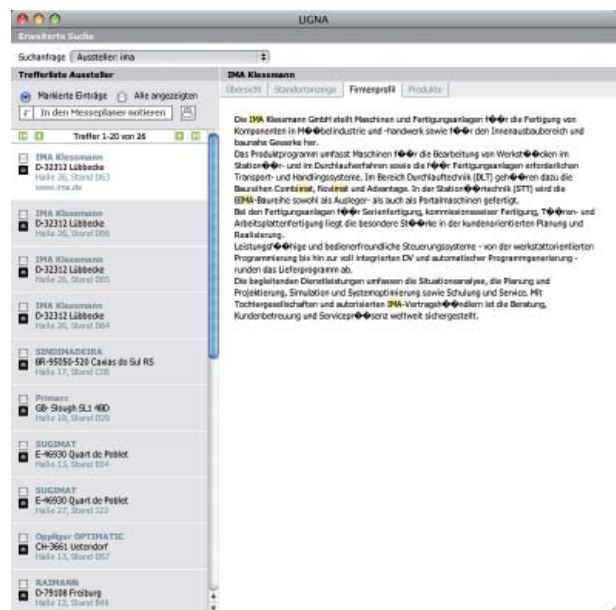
LIGNA

Erweiterte Suche

Suchanfrage: Aussteller: ima

Trefferliste Aussteller

Markierte Einträge  Alle angezeigten

In den Messeplaner notieren

Treffer 1-20 von 26

IMA Klessmann
D-32312 Lübbecke
Halle 26, Stand D63
www.ima.de

IMA Klessmann
D-32312 Lübbecke
Halle 26, Stand D66

IMA Klessmann
D-32312 Lübbecke
Halle 26, Stand D65

IMA Klessmann
D-32312 Lübbecke
Halle 26, Stand D64

SINDIMADEIRA
BR-95050-520 Caxias do Sul RS
Halle 17, Stand C06

Primarc
GB- Slough SL1 4BD
Halle 10, Stand D20

SUGIMAT
E-46930 Quart de Poblet
Halle 13, Stand E04

SUGIMAT
E-46930 Quart de Poblet
Halle 27, Stand J23

Oppliger OPTIMATIC
CH-3661 Uetendorf
Halle 13, Stand D57

RAIMANN
D-79108 Freiburg
Halle 12, Stand B49

IMA Klessmann

Übersicht | Standortanzeige | Firmenprofil | Produkte

Die IMA Klessmann GmbH stellt Maschinen und Fertigungsanlagen f��r die Fertigung von Komponenten in M��belindustrie und -handwerk sowie f��r den Innenausbaubereich und baunahe Gewerke her.
Das Produktprogramm umfasst Maschinen f��r die Bearbeitung von Werkst��cken im Station��r- und im Durchlaufverfahren sowie die f��r Fertigungsanlagen erforderlichen Transport- und Handlingssysteme. Im Bereich Durchlauftechnik (DLT) geh��ren dazu die Baureihen Combimat, Novimat und Advantage. In der Station��rtechnik (STT) wird die BIMA-Baureihe sowohl als Ausleger- als auch als Portalmaschinen gefertigt.
Bei den Fertigungsanlagen f��r Serienfertigung, kommissionsweiser Fertigung, T��ren- und Arbeitsplattenfertigung liegt die besondere St��rke in der kundenorientierten Planung und Realisierung.
Leistungsf��hige und bedienerfreundliche Steuerungssysteme - von der werkstattorientierten Programmierung bis hin zur voll integrierten DV und automatischer Programmgenerierung - runden das Lieferprogramm ab.
Die begleitenden Dienstleistungen umfassen die Situationsanalyse, die Planung und Projektierung, Simulation und Systemoptimierung sowie Schulung und Service. Mit Tochtergesellschaften und autorisierten IMA-Vertragsh��ndlern ist die Beratung, Kundenbetreuung und Servicepr��senz weltweit sichergestellt.